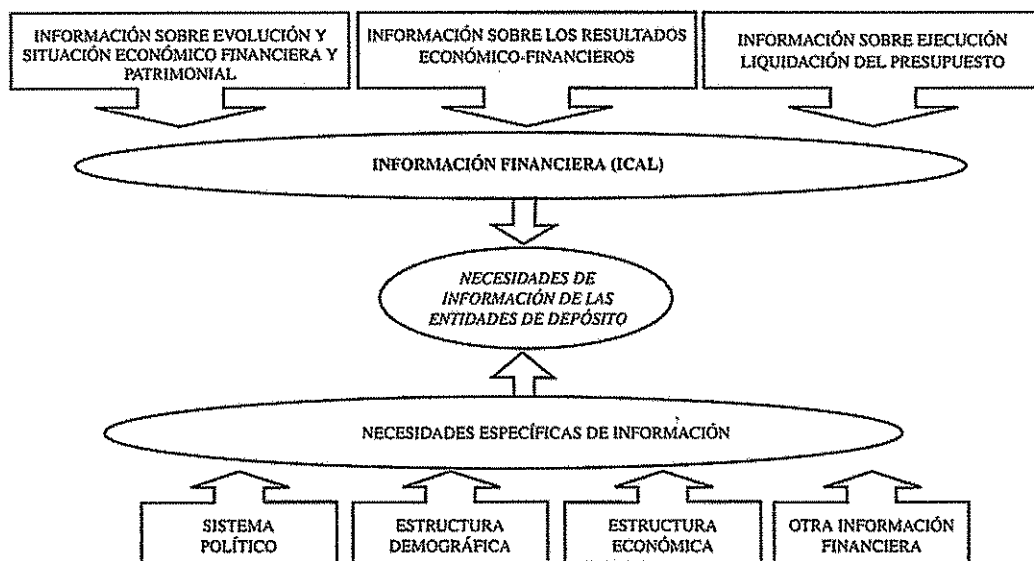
INFORMACIÓN SOBRE EVOLUCIÓN Y SITUACIÓN ECONÓMICO FINANCIERA Y PATRIMONIAL

INFORMACIÓN SOBRE LOS RESULTADOS ECONÓMICO-FINANCIEROS

INFORMACIÓN SOBRE EJECUCIÓN LIQUIDACIÓN DEL PRESUPUESTO

INFORMACIÓN FINANCIERA (ICAL)

NECESIDADES DE INFORMACIÓN DE LAS ENTIDADES DE DEPÓSITO

NECESIDADES ESPECÍFICAS DE INFORMACIÓN

SISTEMA POLÍTICO

ESTRUCTURA DEMOGRÁFICA

ESTRUCTURA ECONÓMICA

OTRA INFORMACIÓN FINANCIERA